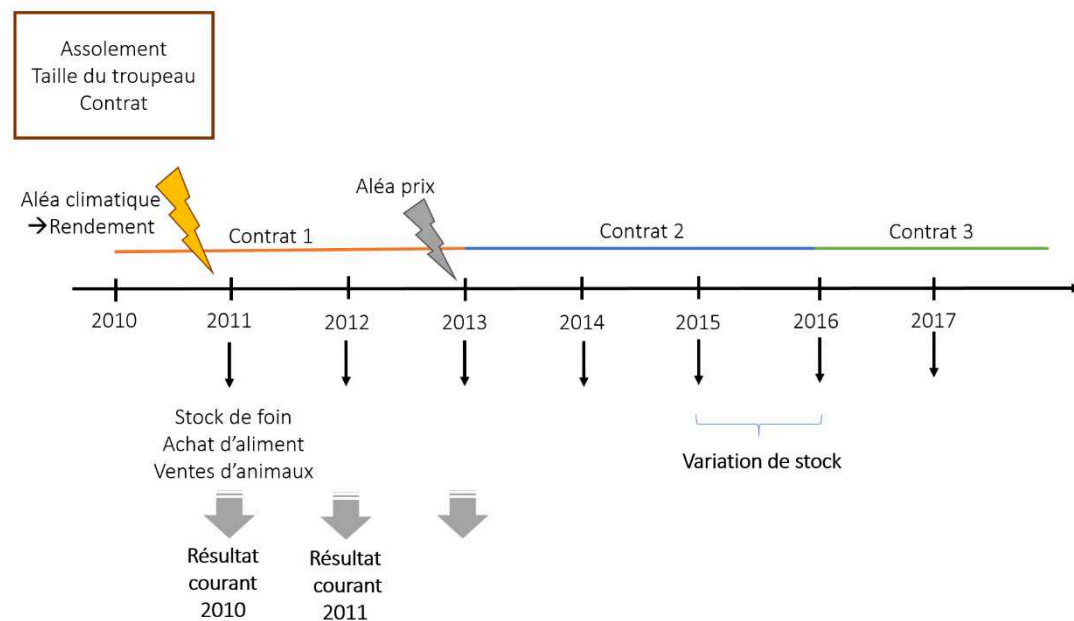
Assolement
Taille du troupeau
Contrat

Aléa climatique
→Rendement

Contrat 1

Aléa prix

Contrat 2

Contrat 3

2010 2011 2012 2013 2014 2015 2016 2017

Stock de foin
Achat d'aliment
Ventes d'animaux

Variation de stock

Résultat courant 2010

Résultat courant 2011